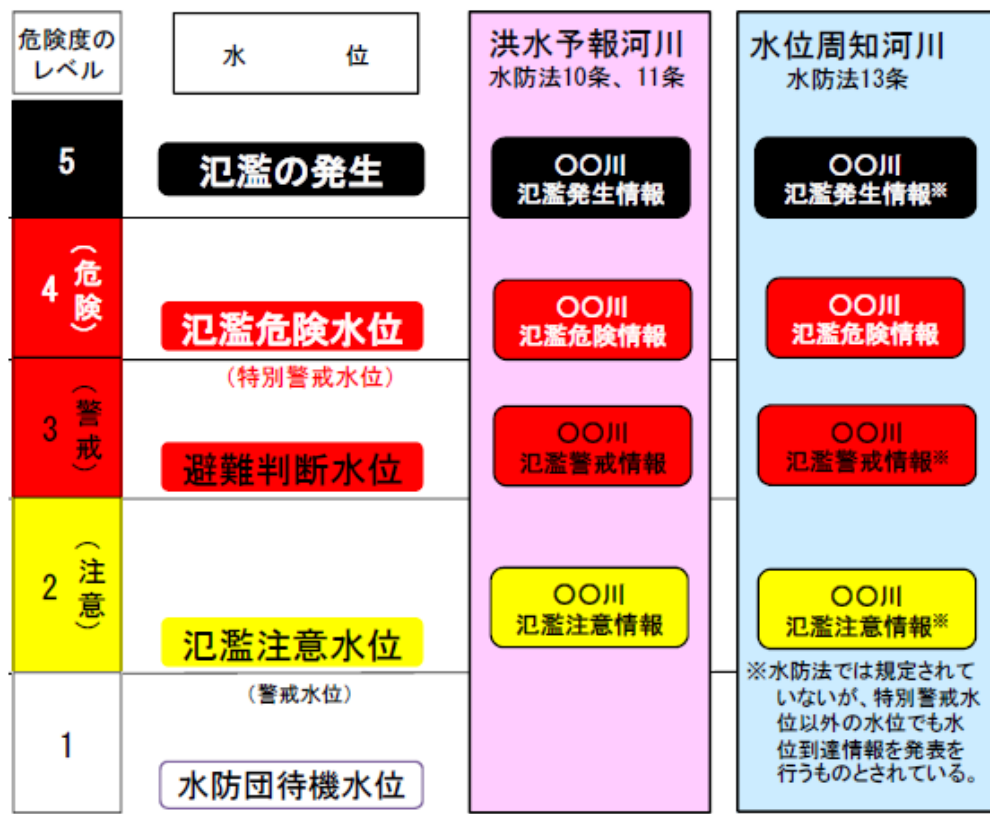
| 危険度のレベル | 水　位 | 洪水予報河川<br>水防法10条、11条 | 水位周知河川<br>水防法13条 |
|---|---|---|---|
| 5 | 氾濫の発生 | ○○川<br>氾濫発生情報 | ○○川<br>氾濫発生情報※ |
| 4（危険） | 氾濫危険水位<br>（特別警戒水位） | ○○川<br>氾濫危険情報 | ○○川<br>氾濫危険情報 |
| 3（警戒） | 避難判断水位 | ○○川<br>氾濫警戒情報 | ○○川<br>氾濫警戒情報※ |
| 2（注意） | 氾濫注意水位<br>（警戒水位） | ○○川<br>氾濫注意情報 | ○○川<br>氾濫注意情報※ |
| 1 | 水防団待機水位 | | |

※水防法では規定されていないが、特別警戒水位以外の水位でも水位到達情報を発表を行うものとされている。